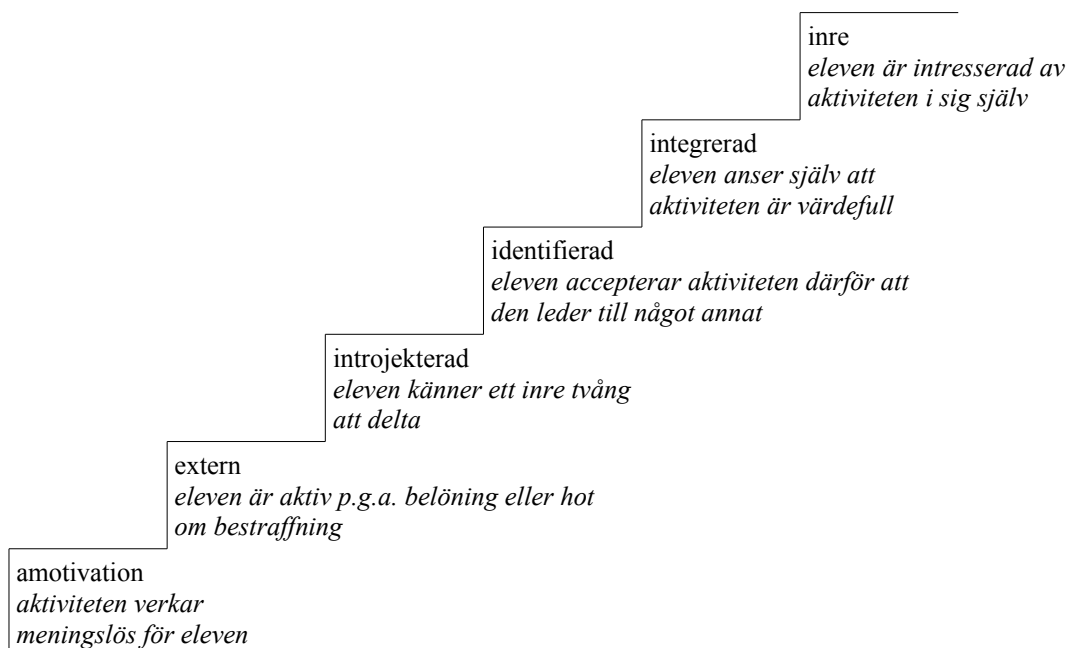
inre
*eleven är intresserad av aktiviteten i sig själv*

integrerad
*eleven anser själv att aktiviteten är värdefull*

identifierad
*eleven accepterar aktiviteten därför att den leder till något annat*

introjekterad
*eleven känner ett inre tvång att delta*

extern
*eleven är aktiv p.g.a. belöning eller hot om bestraffning*

amotivation
*aktiviteten verkar meningslös för eleven*